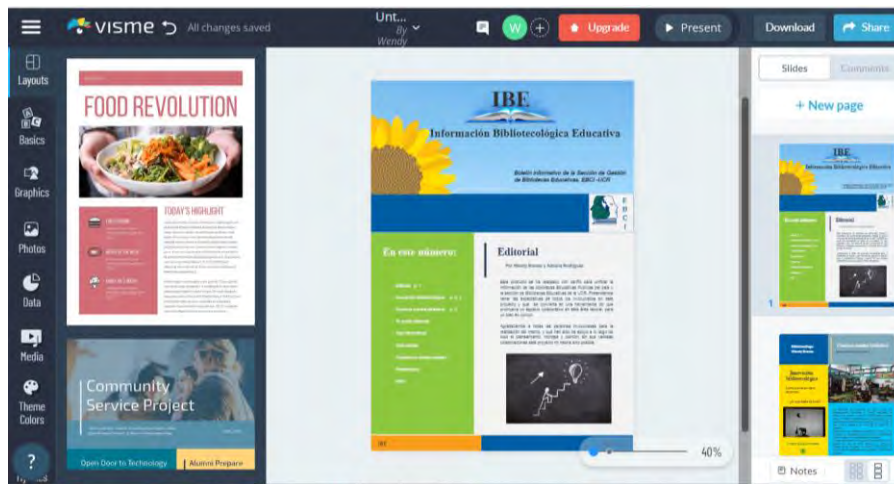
visme All changes saved

Unt...
By Wendy

W

Upgrade

Present

Download

Share

Layouts

Basics

Graphics

Photos

Data

Media

Theme Colors

FOOD REVOLUTION

TODAY'S HIGHLIGHT

Community Service Project

Open Door to Technology

Alumni Prepare

IBE

Información Bibliotecológica Educativa

Boletín informativo de la Sección de Gestión de Bibliotecas Educativas, EBCI -UCR

E B C I

En este número:

Editorial

Por Wendy Briceño y Adriana Rodríguez

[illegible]

40%

Slides

Comments

+ New page

IBE

Información Bibliotecológica Educativa

1

Notes